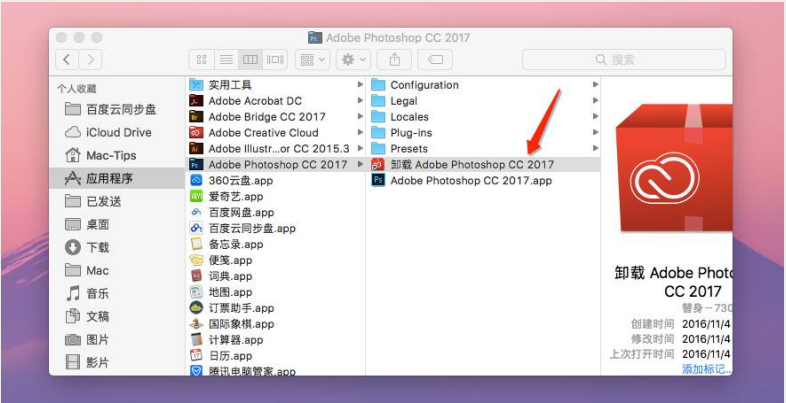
Adobe Photoshop CC 2017

搜索

个人收藏
百度云同步盘
iCloud Drive
Mac-Tips
应用程序
已发送
桌面
下载
Mac
音乐
文稿
图片
影片

实用工具
Adobe Acrobat DC
Adobe Bridge CC 2017
Adobe Creative Cloud
Adobe Illustr...or CC 2015.3
Adobe Photoshop CC 2017
360云盘.app
爱奇艺.app
百度网盘.app
百度云同步盘.app
备忘录.app
便笺.app
词典.app
地图.app
订票助手.app
国际象棋.app
计算器.app
日历.app
腾讯电脑管家.app

Configuration
Legal
Locales
Plug-ins
Presets
卸载 Adobe Photoshop CC 2017
Adobe Photoshop CC 2017.app

卸载 Adobe Photo
CC 2017
替身 – 730
创建时间 2016/11/4
修改时间 2016/11/4
上次打开时间 2016/11/4
添加标记...